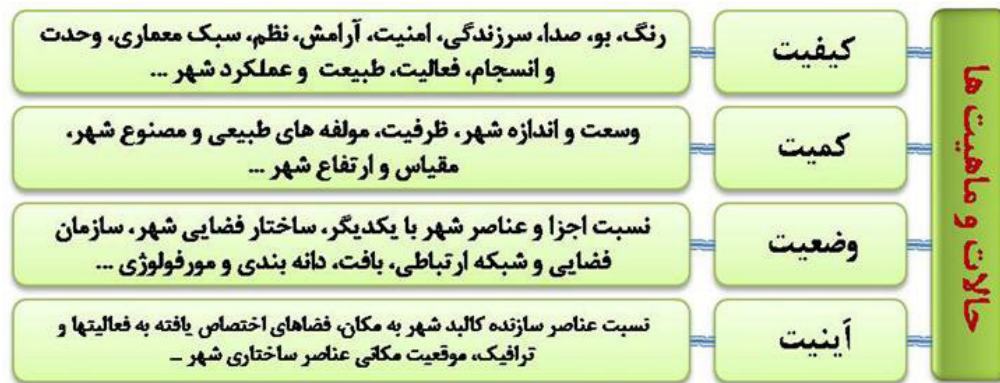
حالات و ماهیت ها

کیفیت

رنگ، بو، صدا، سرزندگی، امنیت، آرامش، نظم، سبک معماری، وحدت و انسجام، فعالیت، طبیعت و عملکرد شهر ...

کمیت

وسعت و اندازه شهر، ظرفیت، مولفه های طبیعی و مصنوع شهر، مقیاس و ارتفاع شهر ...

وضعیت

نسبت اجزا و عناصر شهر با یکدیگر، ساختار فضایی شهر، سازمان فضایی و شبکه ارتباطی، بافت، دانه بندی و مورفولوژی ...

أینیت

نسبت عناصر سازنده کالبد شهر به مکان، فضاهای اختصاص یافته به فعالیتها و ترافیک، موقعیت مکانی عناصر ساختاری شهر ...